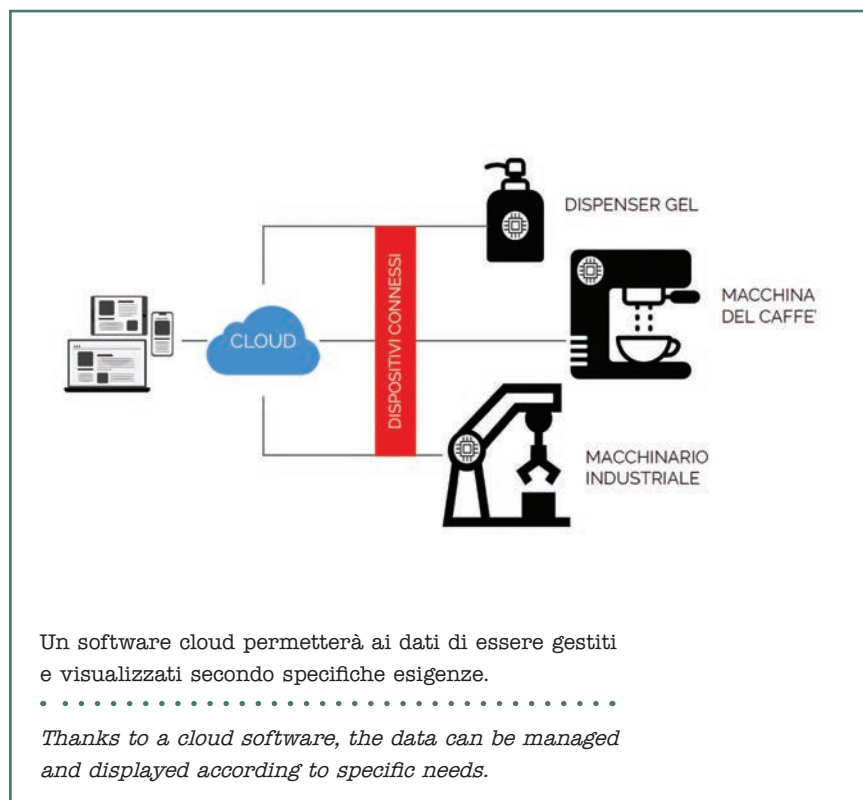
DISPENSER GEL

MACCHINA DEL CAFFE'

CLOUD

DISPOSITIVI CONNESSI

MACCHINARIO INDUSTRIALE

Un software cloud permetterà ai dati di essere gestiti e visualizzati secondo specifiche esigenze.

*Thanks to a cloud software, the data can be managed and displayed according to specific needs.*